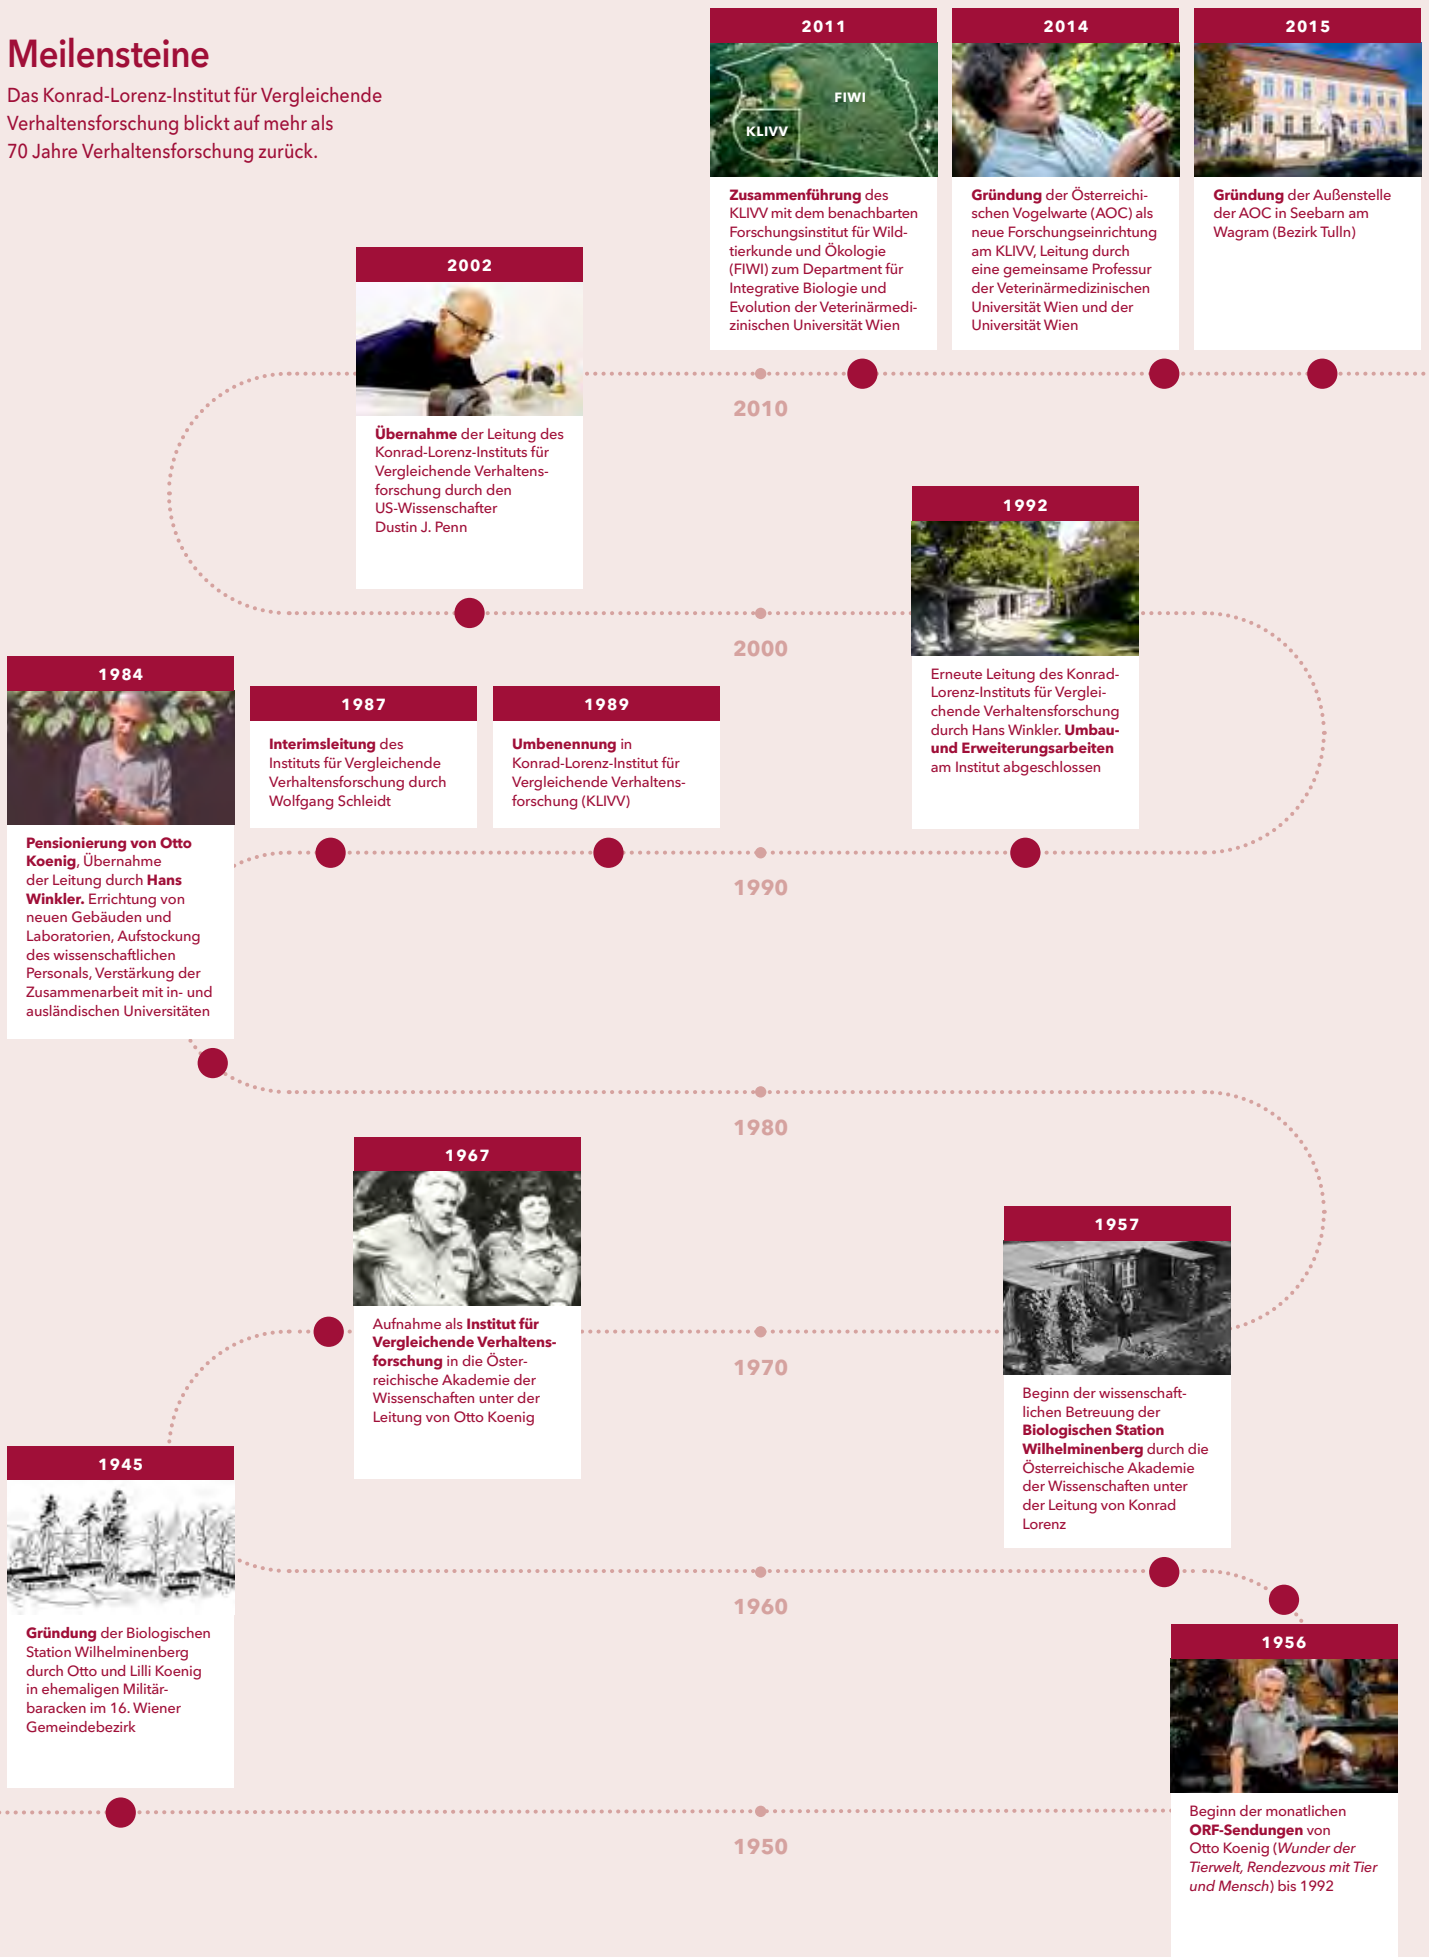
Meilensteine

Das Konrad-Lorenz-Institut für Vergleichende Verhaltensforschung blickt auf mehr als 70 Jahre Verhaltensforschung zurück.

2011

FIWI

KLIVV

Zusammenführung des KLIVV mit dem benachbarten Forschungsinstitut für Wildtierkunde und Ökologie (FIWI) zum Department für Integrative Biologie und Evolution der Veterinärmedizinischen Universität Wien

2014

Gründung der Österreichischen Vogelwarte (AOC) als neue Forschungseinrichtung am KLIVV, Leitung durch eine gemeinsame Professur der Veterinärmedizinischen Universität Wien und der Universität Wien

2015

Gründung der Außenstelle der AOC in Seebarn am Wagram (Bezirk Tulln)

2002

Übernahme der Leitung des Konrad-Lorenz-Instituts für Vergleichende Verhaltensforschung durch den US-Wissenschafter Dustin J. Penn

2010

1992

Erneute Leitung des Konrad-Lorenz-Instituts für Vergleichende Verhaltensforschung durch Hans Winkler. Umbau- und Erweiterungsarbeiten am Institut abgeschlossen

2000

1984

Pensionierung von Otto Koenig, Übernahme der Leitung durch Hans Winkler. Errichtung von neuen Gebäuden und Laboratorien, Aufstockung des wissenschaftlichen Personals, Verstärkung der Zusammenarbeit mit in- und ausländischen Universitäten

1987

Interimsleitung des Instituts für Vergleichende Verhaltensforschung durch Wolfgang Schleidt

1989

Umbenennung in Konrad-Lorenz-Institut für Vergleichende Verhaltensforschung (KLIVV)

1990

1980

1967

Aufnahme als Institut für Vergleichende Verhaltensforschung in die Österreichische Akademie der Wissenschaften unter der Leitung von Otto Koenig

1970

1957

Beginn der wissenschaftlichen Betreuung der Biologischen Station Wilhelminenberg durch die Österreichische Akademie der Wissenschaften unter der Leitung von Konrad Lorenz

1945

Gründung der Biologischen Station Wilhelminenberg durch Otto und Lilli Koenig in ehemaligen Militärbaracken im 16. Wiener Gemeindebezirk

1960

1956

Beginn der monatlichen ORF-Sendungen von Otto Koenig (Wunder der Tierwelt, Rendezvous mit Tier und Mensch) bis 1992

1950